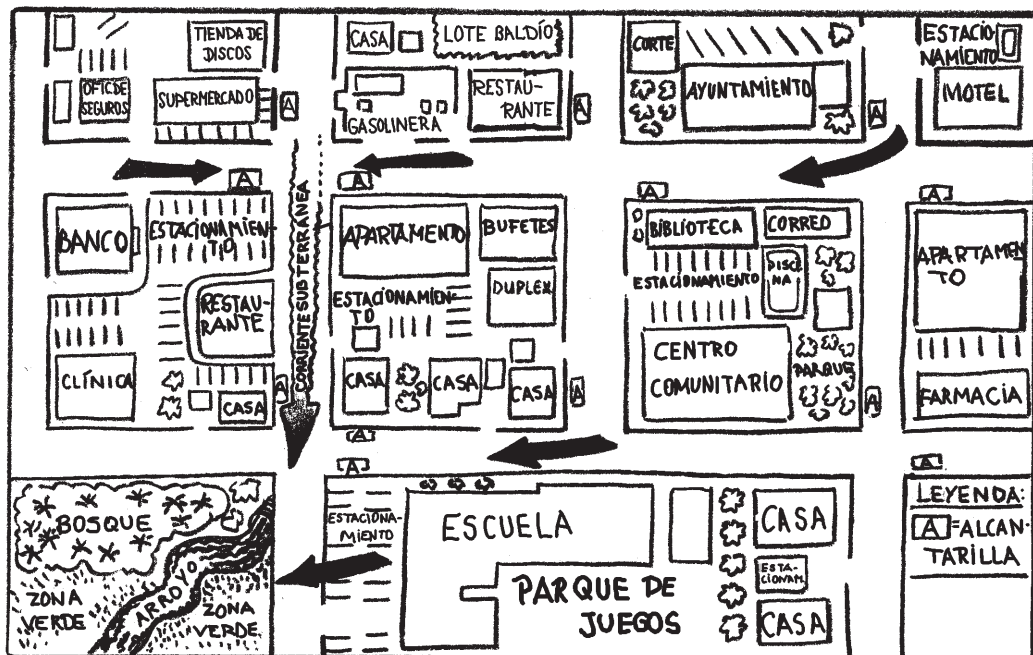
TIENDA DE DISCOS

OFIC DE SEGUROS

SUPERMERCADO

A

CASA

LOTE BALDÍO

GASOLINERA

RESTAURANTE

A

CORTE

AYUNTAMIENTO

A

ESTACIONAMIENTO

MOTEL

A

A

CORRIENTE SUBTERRÁNEA

A

BANCO

ESTACIONAMIENTO

RESTAURANTE

CLÍNICA

CASA

APARTAMENTO

BUFETES

DUPLEX

ESTACIONAMIENTO

CASA

CASA

CASA

A

A

A

BIBLIOTECA

CORREO

ESTACIONAMIENTO

PISCINA

CENTRO COMUNITARIO

PARQUE

A

A

APARTAMENTO

FARMACIA

A

A

BOSQUE

ZONA VERDE

ARROYO

ZONA VERDE

ESTACIONAMIENTO

ESCUELA

PARQUE DE JUEGOS

CASA

ESTACIONAM.

CASA

A

LEYENDA:

A = ALCANTARILLA